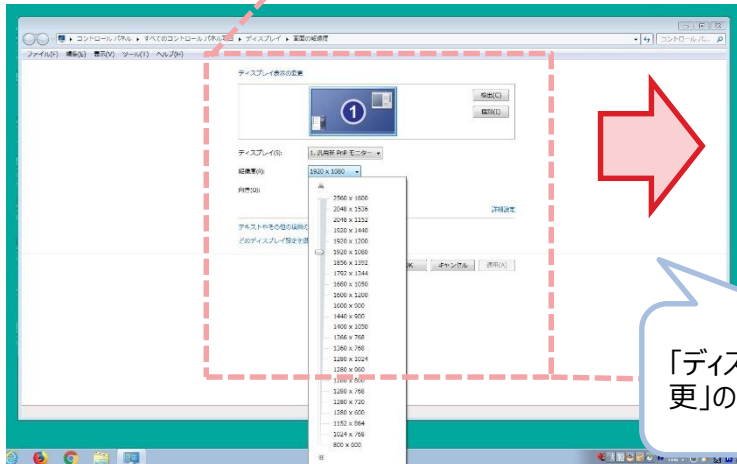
▸ コントロール パネル ▸ すべてのコントロール パネル項目 ▸ ディスプレイ ▸ 画面の解像度

コントロール パネル...

ファイル(F) 編集(E) 表示(V) ツール(T) ヘルプ(H)

ディスプレイ表示の変更

1

検出(C)

識別(I)

ディスプレイ(S): 1. 汎用非 PnP モニター

解像度(R): 1920 x 1080

向き(O):

2560 x 1600
2048 x 1536
2048 x 1152
1920 x 1440
1920 x 1200
1920 x 1080
1856 x 1392
1792 x 1344
1680 x 1050
1600 x 1200
1600 x 900
1440 x 900
1400 x 1050
1366 x 768
1360 x 768
1280 x 1024
1280 x 960
1280 x 800
1280 x 768
1280 x 720
1280 x 600
1152 x 864
1024 x 768
800 x 600

詳細設定

テキストやその他の項目の

どのディスプレイ設定を選

OK キャンセル 適用(A)

「ディス
更」の